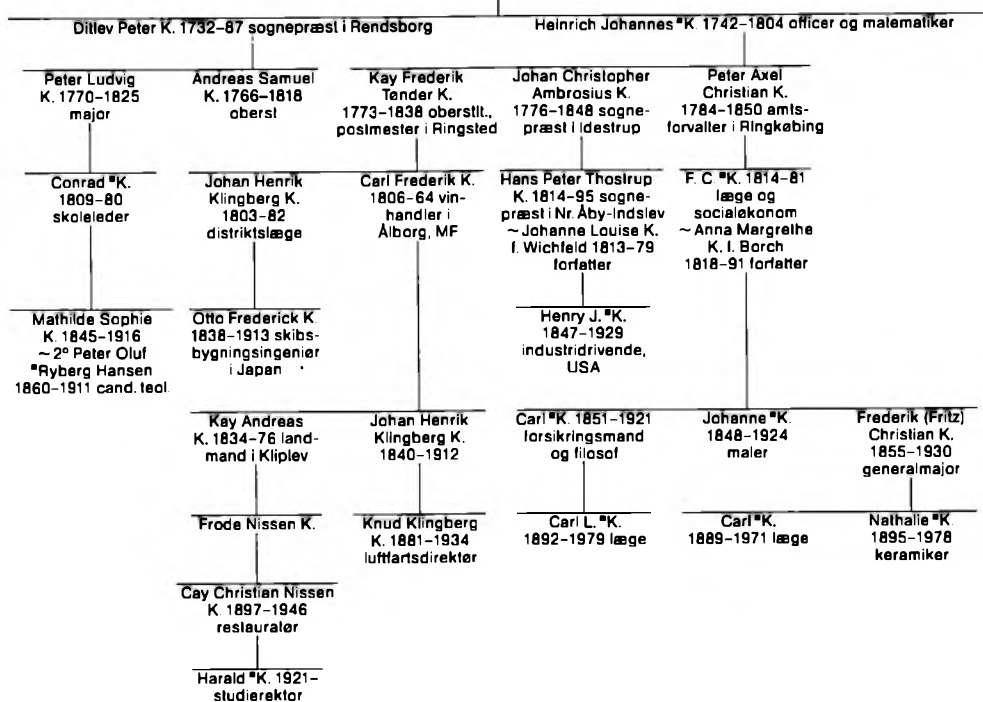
Ditlev Peter K. 1732–87 sognepræst i Rendsborg

Heinrich Johannes *K. 1742–1804 officer og matematiker

Peter Ludvig K. 1770–1825 major

Andreas Samuel K. 1766–1818 oberst

Kay Frederik Tønder K. 1773–1838 oberstlt., postmester i Ringsted

Johan Christopher Ambrosius K. 1776–1848 sognepræst i Idestrup

Peter Axel Christian K. 1784–1850 amtsforvalter i Ringkøbing

Conrad *K. 1809–80 skoleleder

Johan Henrik Klingberg K. 1803–82 distriktslæge

Carl Frederik K. 1806–64 vinhandler i Ålborg, MF

Hans Peter Thostrup K. 1814–95 sognepræst i Nr. Åby-Indslev ~ Johanne Louise K. f. Wichfeld 1813–79 forfatter

F. C. *K. 1814–81 læge og socialøkonom ~ Anna Margrethe K. f. Borch 1818–91 forfatter

Mathilde Sophie K. 1845–1916 ~ 2° Peter Oluf *Ryberg Hansen 1860–1911 cand. teol.

Otto Frederick K 1838–1913 skibsbygningsingeniør i Japan

Henry J. *K. 1847–1929 industridrivende, USA

Kay Andreas K. 1834–76 landmand i Kliplev

Johan Henrik Klingberg K. 1840–1912

Carl *K. 1851–1921 forsikringsmand og filosof

Johanne *K. 1848–1924 maler

Frederik (Fritz) Christian K. 1855–1930 generalmajor

Frode Nissen K.

Knud Klingberg K. 1881–1934 luftfartsdirektør

Carl L. *K. 1892–1979 læge

Carl *K. 1889–1971 læge

Nathalie *K. 1895–1978 keramiker

Cay Christian Nissen K. 1897–1946 restauratør

Harald *K. 1921– studierektor